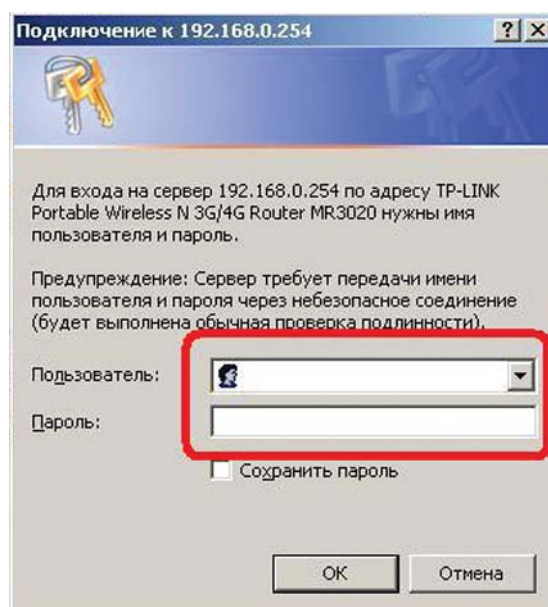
Подключение к 192.168.0.254

? X

Для входа на сервер 192.168.0.254 по адресу TP-LINK Portable Wireless N 3G/4G Router MR3020 нужны имя пользователя и пароль.

Предупреждение: Сервер требует передачи имени пользователя и пароля через небезопасное соединение (будет выполнена обычная проверка подлинности).

Пользователь:

Пароль:

Сохранить пароль

OK

Отмена